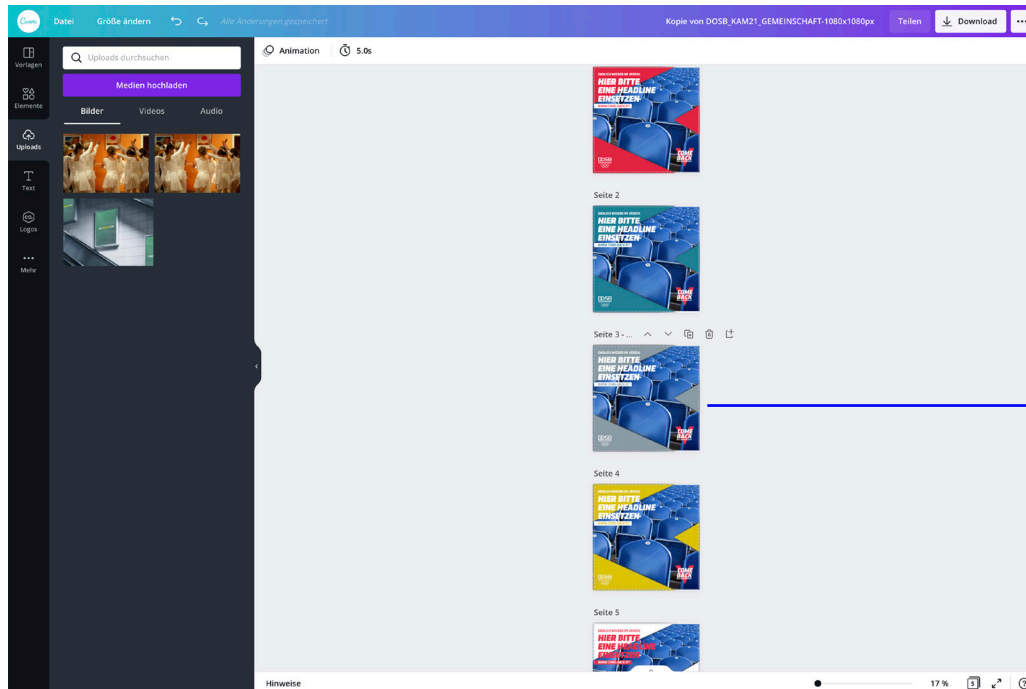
Canva Datei Größe ändern Alle Änderungen gespeichert Kopie von DOSB_KAM21_GEMEINSCHAFT-1080x1080px Teilen Download ...

Vorlagen
Elemente
Uploads
Text
Logos
Mehr

Uploads durchsuchen
Medien hochladen
Bilder Videos Audio

Animation 5.0s

ENDLICH WIEDER IM VEREIN
HIER BITTE EINE HEADLINE EINSETZEN
DOSB
COME BACK

Seite 2
HIER BITTE EINE HEADLINE EINSETZEN
DOSB
COME BACK

Seite 3 - ...
ENDLICH WIEDER IM VEREIN
HIER BITTE EINE HEADLINE EINSETZEN
DOSB
COME BACK

Seite 4
ENDLICH WIEDER IM VEREIN
HIER BITTE EINE HEADLINE EINSETZEN
DOSB
COME BACK

Seite 5
ENDLICH WIEDER IM VEREIN
HIER BITTE EINE HEADLINE EINSETZEN

Hinweise 17 % 5 ?